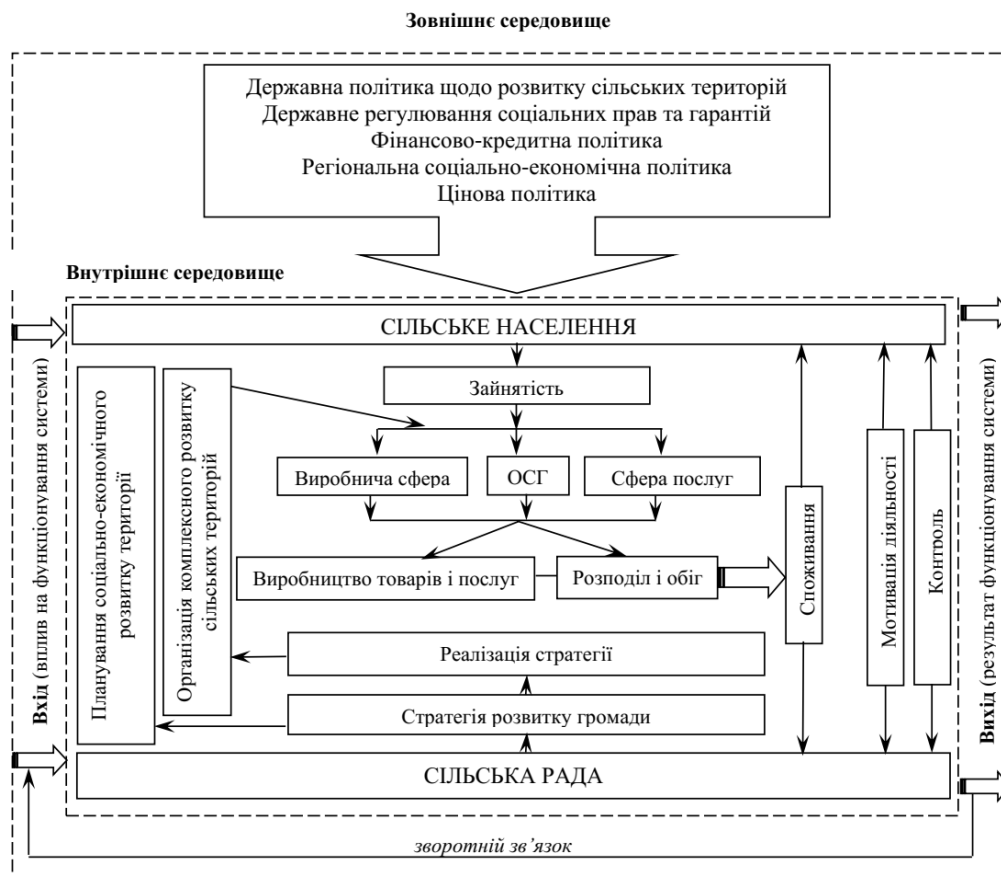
**Зовнішнє середовище**

Державна політика щодо розвитку сільських територій
Державне регулювання соціальних прав та гарантій
Фінансово-кредитна політика
Регіональна соціально-економічна політика
Цінова політика

**Внутрішнє середовище**

**Вхід** (вплив на функціонування системи)

СІЛЬСЬКЕ НАСЕЛЕННЯ

Планування соціально-економічного розвитку території

Організація комплексного розвитку сільських територій

Зайнятість

Виробнича сфера

ОСГ

Сфера послуг

Виробництво товарів і послуг

Розподіл і обіг

Споживання

Мотивація діяльності

Контроль

Реалізація стратегії

Стратегія розвитку громади

СІЛЬСЬКА РАДА

**Вихід** (результат функціонування системи)

*зворотній зв'язок*